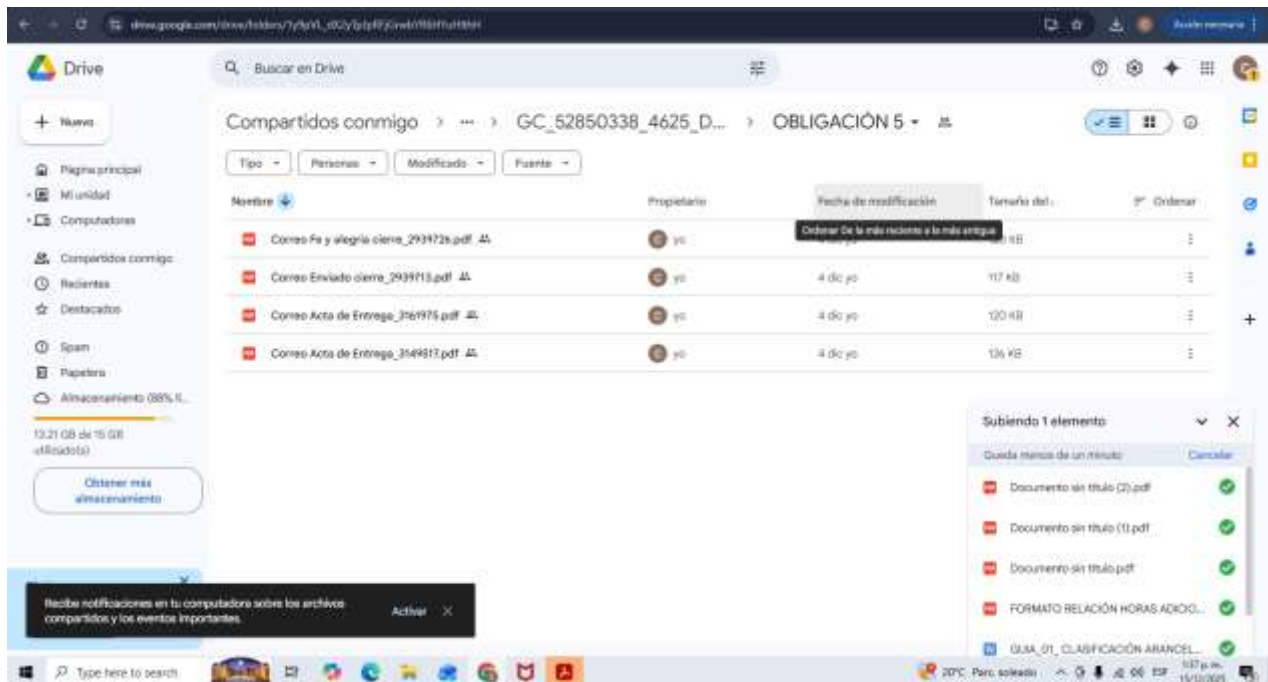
drive.google.com/drive/folders/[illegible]

Ayuda necesaria

Drive

Buscar en Drive

+ Nuevo

Página principal

Mi unidad

Computadoras

Compartidos conmigo

Recientes

Destacados

Spam

Papelera

Almacenamiento (88% ll...

13,21 GB de 15 GB utilizado(s)

Obtener más almacenamiento

Compartidos conmigo > ··· > GC_52850338_4625_D... > OBLIGACIÓN 5 ▾

Tipo ▾ Personas ▾ Modificado ▾ Fuente ▾

| Nombre ↓ | Propietario | Fecha de modificación | Tamaño del... | Ordenar |
|---|---|---|---|---|
| Correo Fe y alegria cierre_2939726.pdf | yo | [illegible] | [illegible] KB | ⋮ |
| Correo Enviado cierre_2939713.pdf | yo | 4 dic yo | 117 KB | ⋮ |
| Correo Acta de Entrega_3161976.pdf | yo | 4 dic yo | 120 KB | ⋮ |
| Correo Acta de Entrega_3149817.pdf | yo | 4 dic yo | 126 KB | ⋮ |

Ordenar De la más reciente a la más antigua

Subiendo 1 elemento

Queda menos de un minuto Cancelar

Documento sin título (2).pdf

Documento sin título (1).pdf

Documento sin título.pdf

FORMATO RELACIÓN HORAS ADICIO...

GUIA_01_CLASIFICACIÓN ARANCEL...

Recibe notificaciones en tu computadora sobre los archivos compartidos y los eventos importantes.

Activar

Type here to search

20°C Parc. soleado

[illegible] p. m. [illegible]